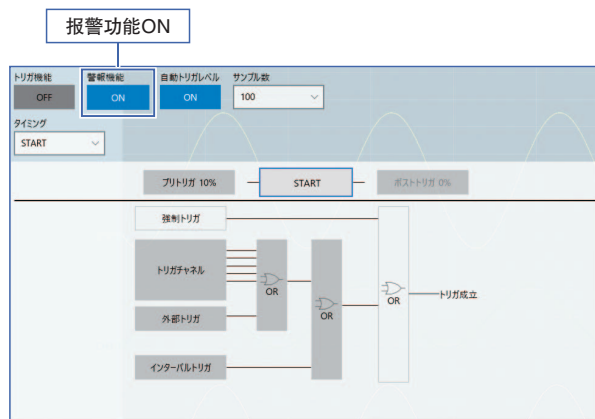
報警功能ON

トリガ機能
OFF

警報機能
ON

自動トリガレベル
ON

サンプル数
100

タイミング
START

プリトリガ 10%
START
ポストトリガ 0%

強制トリガ
トリガチャネル
外部トリガ
インターバルトリガ
OR
OR
OR
トリガ成立